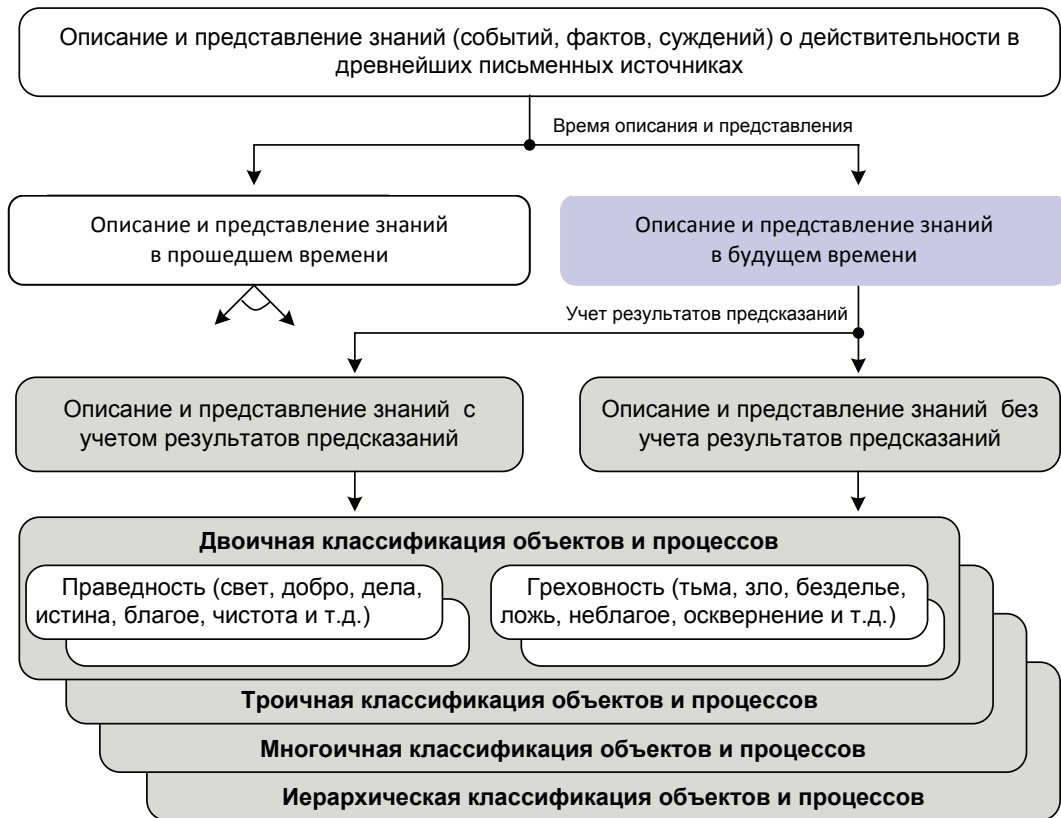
Описание и представление знаний (событий, фактов, суждений) о действительности в древнейших письменных источниках

Время описания и представления

Описание и представление знаний в прошедшем времени

Описание и представление знаний в будущем времени

Учет результатов предсказаний

Описание и представление знаний с учетом результатов предсказаний

Описание и представление знаний без учета результатов предсказаний

Двоичная классификация объектов и процессов

Праведность (свет, добро, дела, истина, благое, чистота и т.д.)

Греховность (тьма, зло, безделье, ложь, неблагое, осквернение и т.д.)

Троичная классификация объектов и процессов

Многоичная классификация объектов и процессов

Иерархическая классификация объектов и процессов